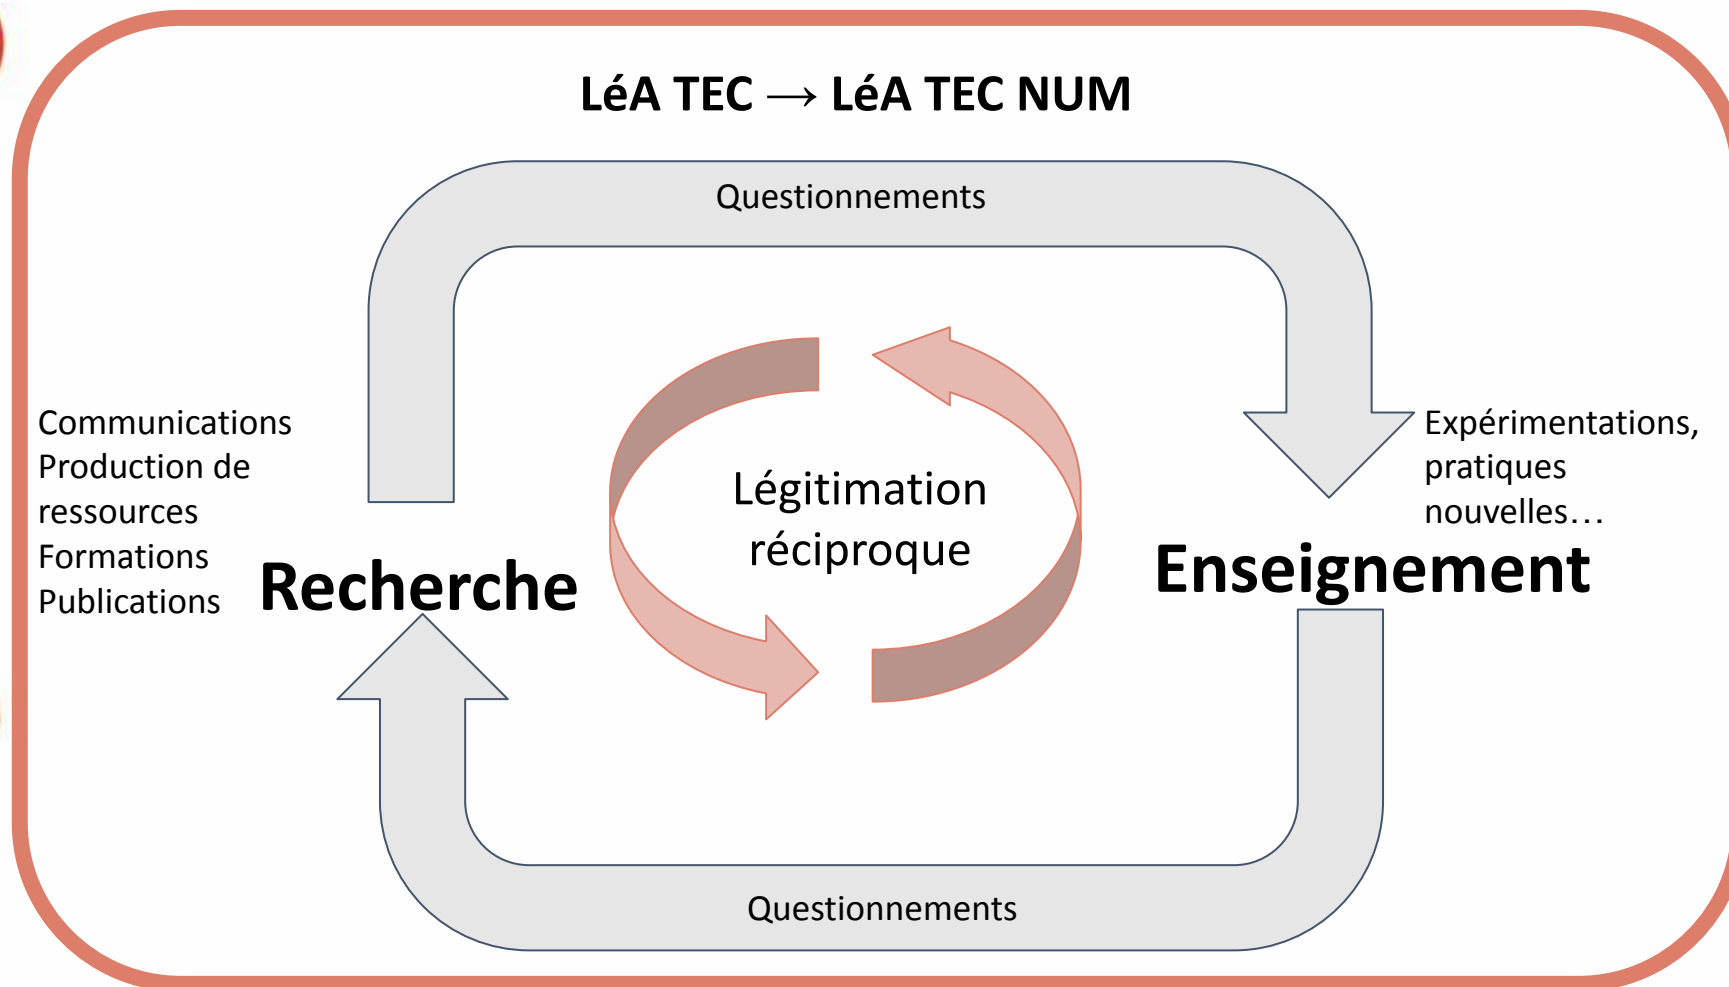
LéA TEC → LéA TEC NUM

Questionnements

Communications
Production de ressources
Formations
Publications

Recherche

Légitimation réciproque

Expérimentations, pratiques nouvelles…

Enseignement

Questionnements